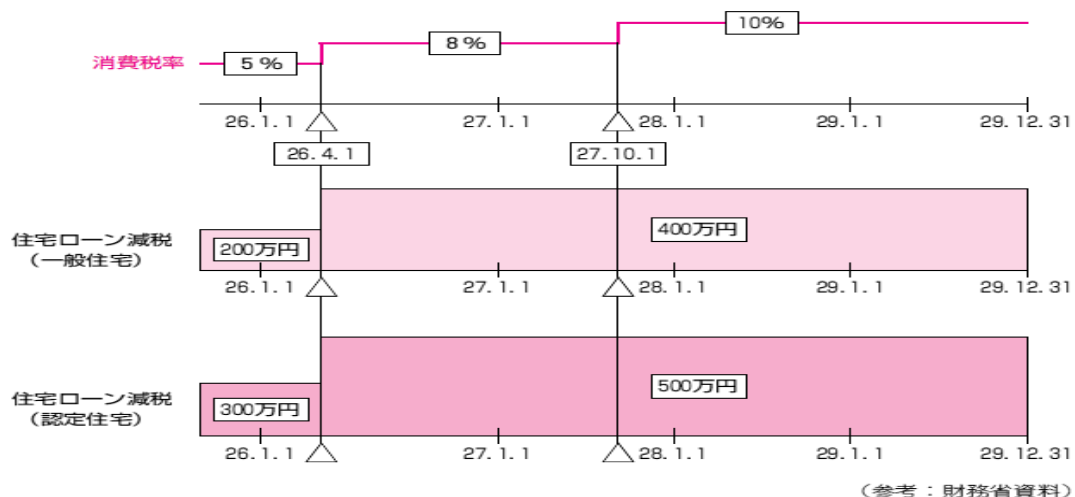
消費税率

5％

8％

10％

26．1．1

27．1．1

28．1．1

29．1．1

29．12．31

26．4．1

27．10．1

住宅ローン減税
（一般住宅）

200万円

400万円

26．1．1

27．1．1

28．1．1

29．1．1

29．12．31

住宅ローン減税
（認定住宅）

300万円

500万円

26．1．1

27．1．1

28．1．1

29．1．1

29．12．31

（参考：財務省資料）